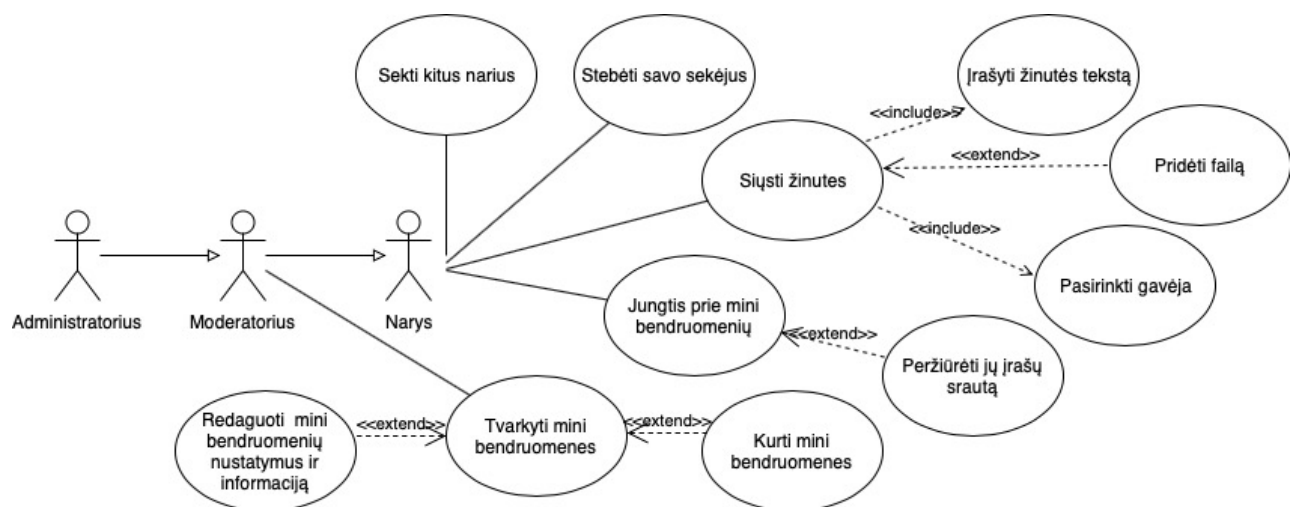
Sekti kitus narius

Stebėti savo sekėjus

Įrašyti žinutės tekstą

<<include>>

<<extend>>

Pridėti failą

Siųsti žinutes

<<include>>

Pasirinkti gavėja

Administratorius

Moderatorius

Narys

Jungtis prie mini bendruomenių

<<extend>>

Peržiūrėti jų įrašų srautą

Redaguoti mini bendruomenių nustatymus ir informaciją

<<extend>>

Tvarkyti mini bendruomenes

<<extend>>

Kurti mini bendruomenes